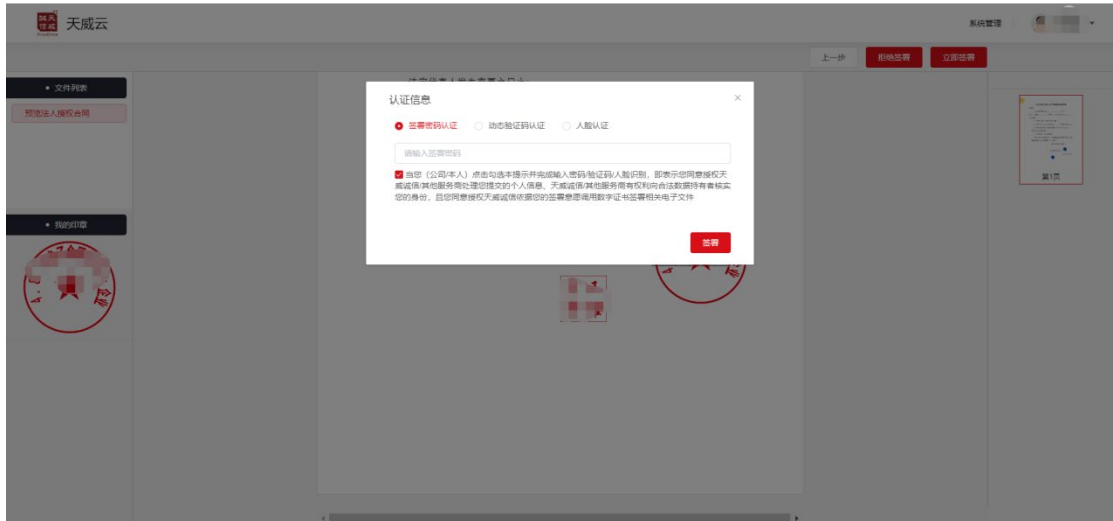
天威云

系统管理

上一步　拒绝签署　立即签署

• 文件列表

预览法人授权合同

• 我的印章

认证信息

签署密码认证　动态验证码认证　人脸认证

请输入签署密码

当您（公司/本人）点击勾选本提示并完成输入密码/验证码/人脸识别，即表示您同意授权天威诚信/其他服务商处理您提交的个人信息，天威诚信/其他服务商有权利合法数据持有者核实您的身份，且您同意授权天威诚信依据您的签署意愿调用数字证书签署相关电子文件

签署

第1页